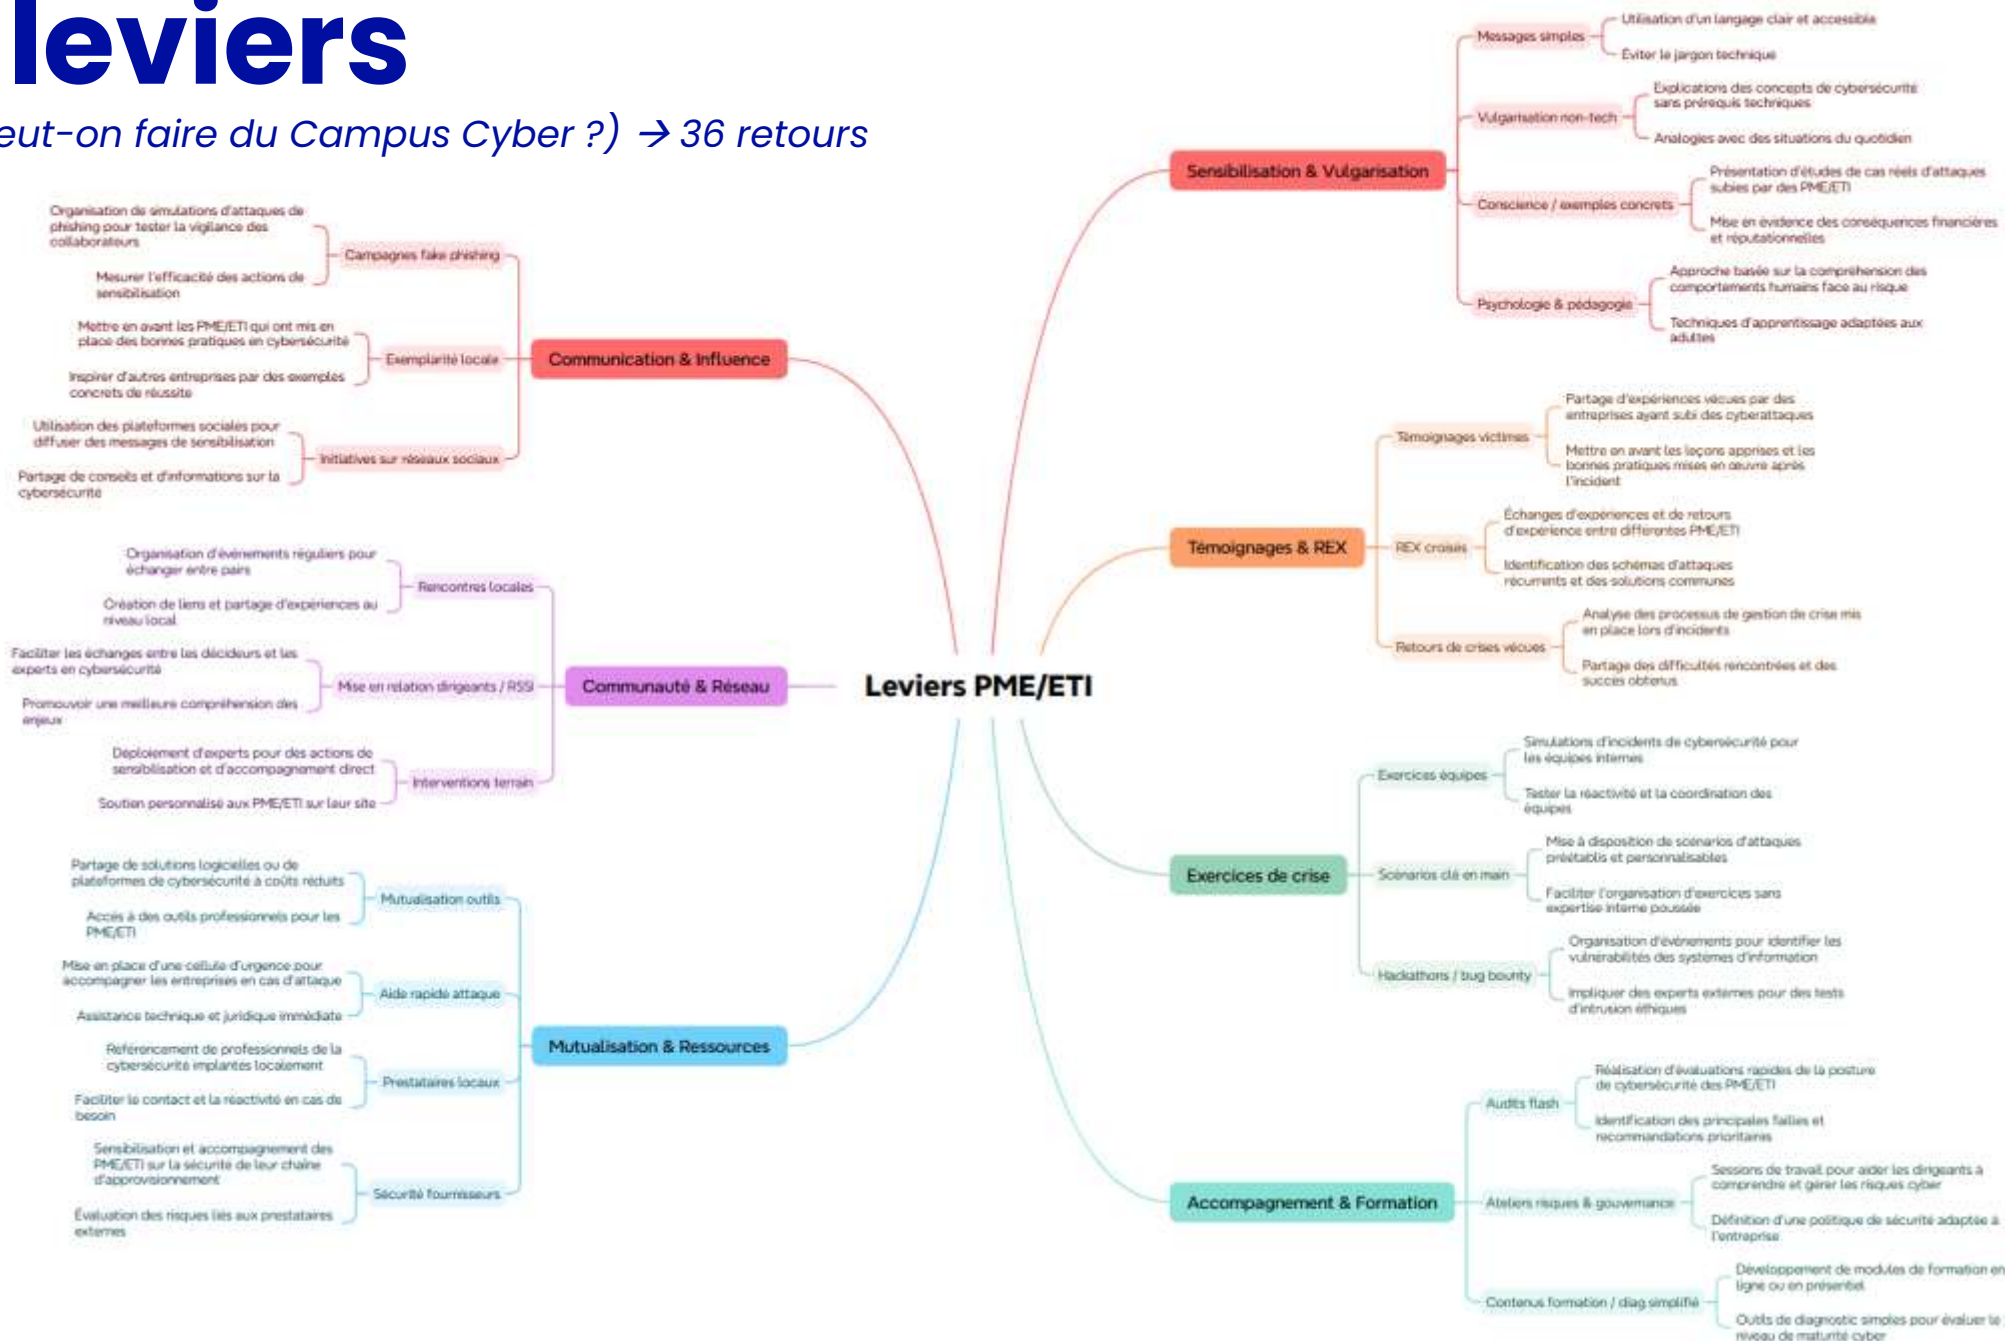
leviers

eut-on faire du Campus Cyber ?) → 36 retours

Leviers PME/ETI

Communication & Influence

Campagnes fake phishing

Organisation de simulations d'attaques de phishing pour tester la vigilance des collaborateurs

Mesurer l'efficacité des actions de sensibilisation

Exemplarité locale

Mettre en avant les PME/ETI qui ont mis en place des bonnes pratiques en cybersécurité

Inspirer d'autres entreprises par des exemples concrets de réussite

Initiatives sur réseaux sociaux

Utilisation des plateformes sociales pour diffuser des messages de sensibilisation

Partage de conseils et d'informations sur la cybersécurité

Communauté & Réseau

Rencontres locales

Organisation d'événements réguliers pour échanger entre pairs

Création de liens et partage d'expériences au niveau local

Mise en relation dirigeants / RSSI

Faciliter les échanges entre les décideurs et les experts en cybersécurité

Promouvoir une meilleure compréhension des enjeux

Interventions terrain

Déploiement d'experts pour des actions de sensibilisation et d'accompagnement direct

Soutien personnalisé aux PME/ETI sur leur site

Mutualisation & Ressources

Mutualisation outils

Partage de solutions logicielles ou de plateformes de cybersécurité à coûts réduits

Accès à des outils professionnels pour les PME/ETI

Aide rapide attaque

Mise en place d'une cellule d'urgence pour accompagner les entreprises en cas d'attaque

Assistance technique et juridique immédiate

Prestataires locaux

Référencement de professionnels de la cybersécurité implantés localement

Faciliter le contact et la réactivité en cas de besoin

Sécurité fournisseurs

Sensibilisation et accompagnement des PME/ETI sur la sécurité de leur chaîne d'approvisionnement

Évaluation des risques liés aux prestataires externes

Sensibilisation & Vulgarisation

Messages simples

Utilisation d'un langage clair et accessible

Éviter le jargon technique

Vulgarisation non-tech

Explications des concepts de cybersécurité sans prérequis techniques

Analogies avec des situations du quotidien

Conscience / exemples concrets

Présentation d'études de cas réels d'attaques subies par des PME/ETI

Mise en évidence des conséquences financières et réputationnelles

Psychologie & pédagogie

Approche basée sur la compréhension des comportements humains face au risque

Techniques d'apprentissage adaptées aux adultes

Témoignages & REX

Témoignages victimes

Partage d'expériences vécues par des entreprises ayant subi des cyberattaques

Mettre en avant les leçons apprises et les bonnes pratiques mises en œuvre après l'incident

REX croisés

Échanges d'expériences et de retours d'expérience entre différentes PME/ETI

Identification des schémas d'attaques récurrents et des solutions communes

Retours de crises vécues

Analyse des processus de gestion de crise mis en place lors d'incidents

Partage des difficultés rencontrées et des succès obtenus

Exercices de crise

Exercices équipes

Simulations d'incidents de cybersécurité pour les équipes internes

Tester la réactivité et la coordination des équipes

Scénarios clé en main

Mise à disposition de scénarios d'attaques préétablis et personnalisables

Faciliter l'organisation d'exercices sans expertise interne poussée

Hackathons / bug bounty

Organisation d'événements pour identifier les vulnérabilités des systèmes d'information

Impliquer des experts externes pour des tests d'intrusion éthiques

Accompagnement & Formation

Audits flash

Réalisation d'évaluations rapides de la posture de cybersécurité des PME/ETI

Identification des principales failles et recommandations prioritaires

Ateliers risques & gouvernance

Sessions de travail pour aider les dirigeants à comprendre et gérer les risques cyber

Définition d'une politique de sécurité adaptée à l'entreprise

Contenus formation / diag simplifié

Développement de modules de formation en ligne ou en présentiel

Outils de diagnostic simples pour évaluer le niveau de maturité cyber